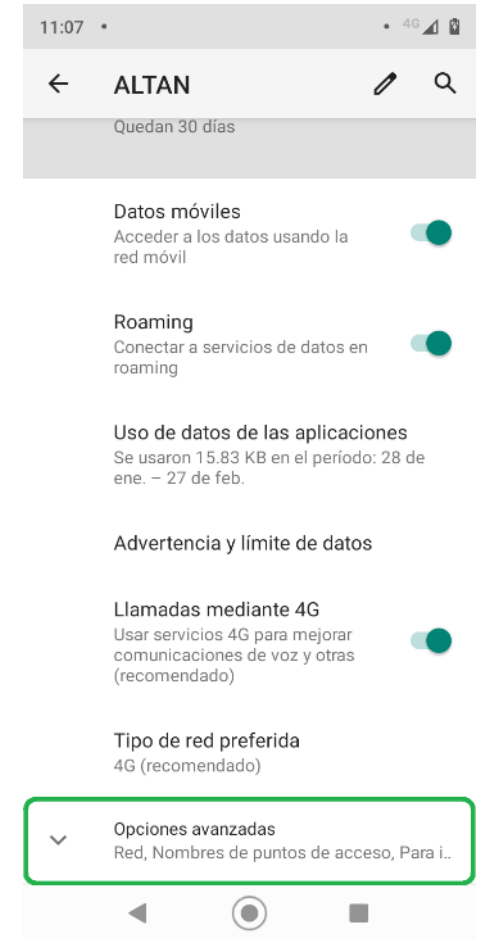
11:07 •

• 4G

ALTAN

Quedan 30 días

Datos móviles
Acceder a los datos usando la red móvil

Roaming
Conectar a servicios de datos en roaming

Uso de datos de las aplicaciones
Se usaron 15.83 KB en el período: 28 de ene. – 27 de feb.

Advertencia y límite de datos

Llamadas mediante 4G
Usar servicios 4G para mejorar comunicaciones de voz y otras (recomendado)

Tipo de red preferida
4G (recomendado)

Opciones avanzadas
Red, Nombres de puntos de acceso, Para i..